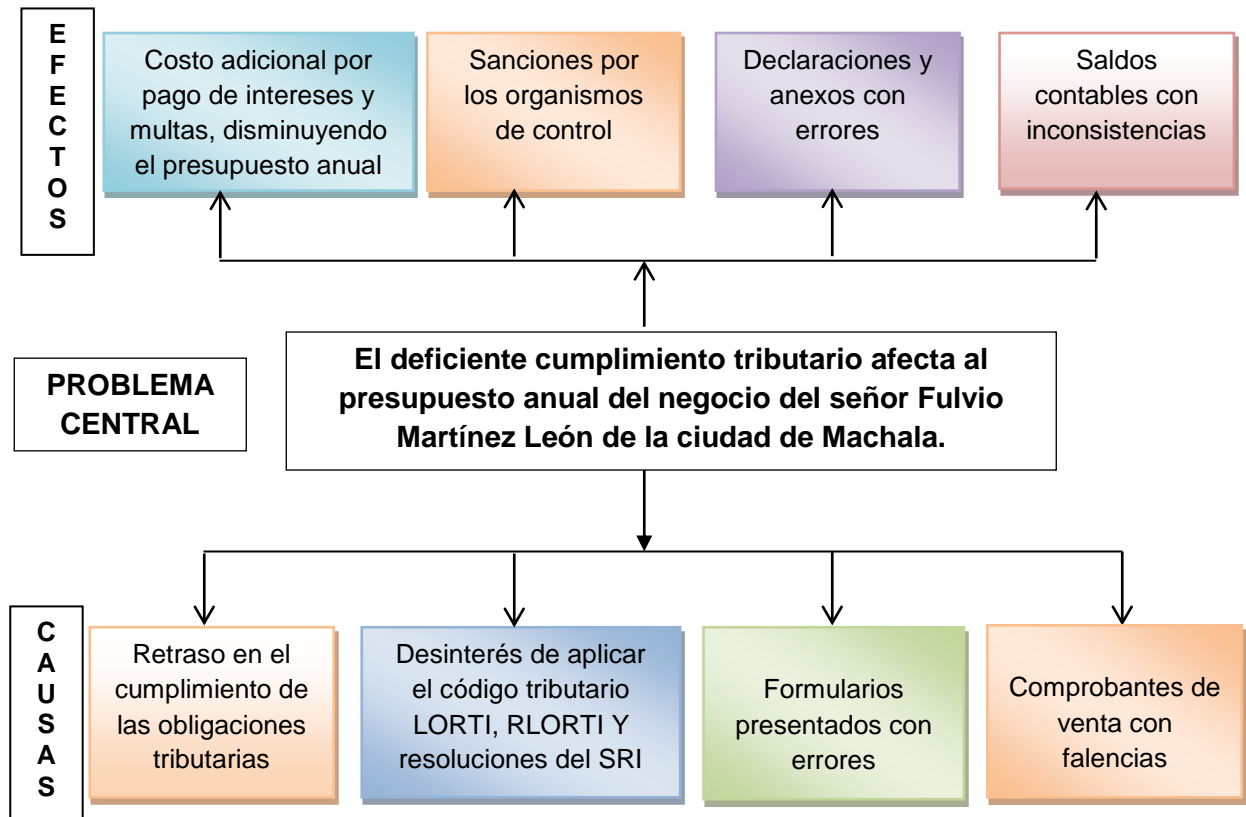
EFECTOS

Costo adicional por pago de intereses y multas, disminuyendo el presupuesto anual

Sanciones por los organismos de control

Declaraciones y anexos con errores

Saldos contables con inconsistencias

PROBLEMA CENTRAL

El deficiente cumplimiento tributario afecta al presupuesto anual del negocio del señor Fulvio Martínez León de la ciudad de Machala.

CAUSAS

Retraso en el cumplimiento de las obligaciones tributarias

Desinterés de aplicar el código tributario LORTI, RLORTI Y resoluciones del SRI

Formularios presentados con errores

Comprobantes de venta con falencias